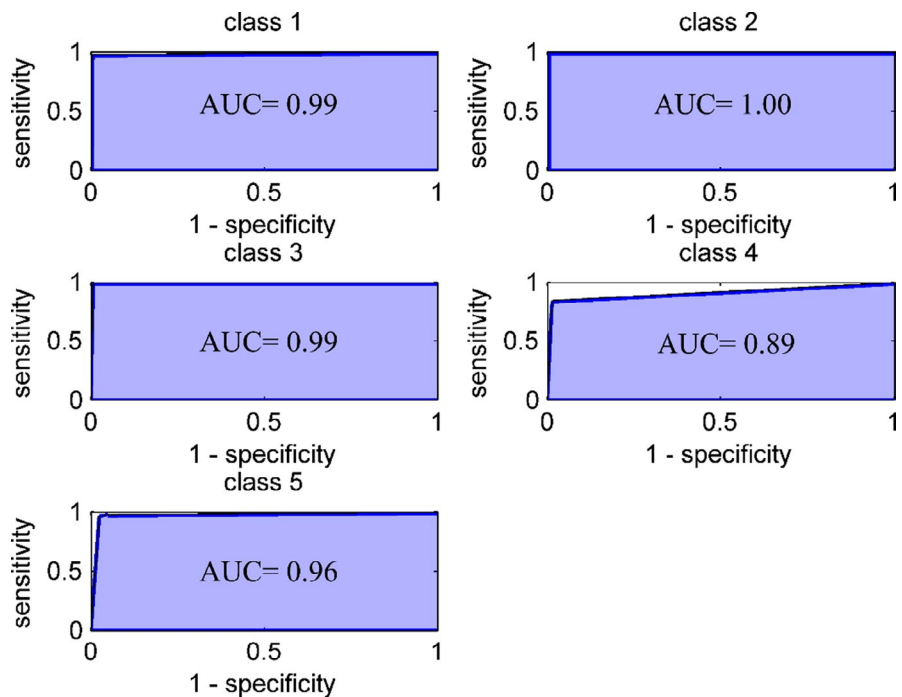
class 1

1
sensitivity
0.5
0

AUC= 0.99

0
0.5
1
1 - specificity

class 2

1
sensitivity
0.5
0

AUC= 1.00

0
0.5
1
1 - specificity

class 3

1
sensitivity
0.5
0

AUC= 0.99

0
0.5
1
1 - specificity

class 4

1
sensitivity
0.5
0

AUC= 0.89

0
0.5
1
1 - specificity

class 5

1
sensitivity
0.5
0

AUC= 0.96

0
0.5
1
1 - specificity